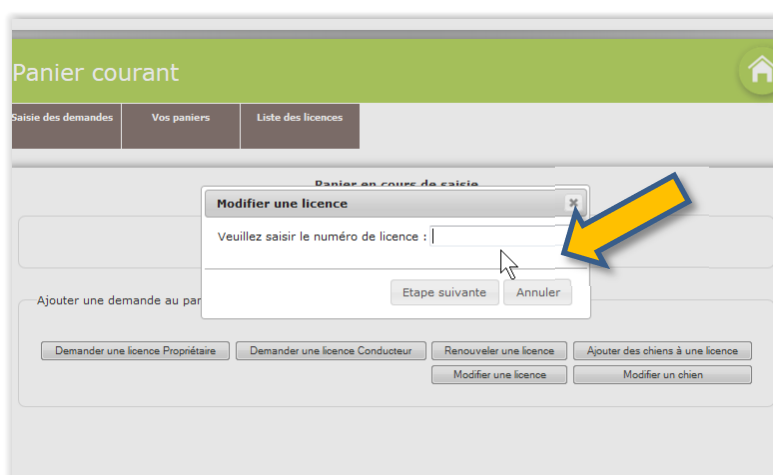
Panier courant

Saisie des demandes | Vos paniers | Liste des licences

Panier en cours de saisie

Modifier une licence

Veuillez saisir le numéro de licence :

Etape suivante   Annuler

Ajouter une demande au par

Demander une licence Propriétaire   Demander une licence Conducteur   Renouveler une licence   Ajouter des chiens à une licence

Modifier une licence   Modifier un chien